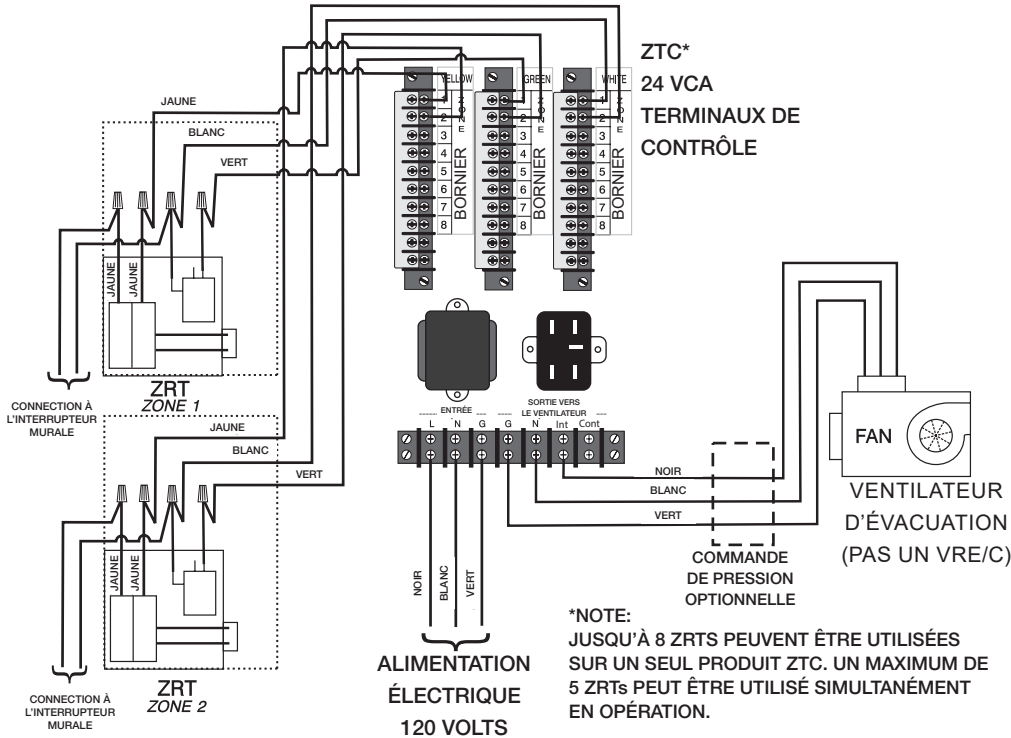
ZTC*
24 VCA
TERMINAUX DE
CONTRÔLE

YELLOW
GREEN
WHITE

ZONE
ZONE
ZONE

1
2
3
4
5
6
7
8
BORNIER

1
2
3
4
5
6
7
8
BORNIER

1
2
3
4
5
6
7
8
BORNIER

JAUNE
BLANC
VERT

JAUNE
JAUNE

CONNECTION À
L'INTERRUPTEUR
MURALE

ZRT
ZONE 1

JAUNE
BLANC
VERT

JAUNE
JAUNE

CONNECTION À
L'INTERRUPTEUR
MURALE

ZRT
ZONE 2

ENTRÉE
SORTIE VERS
LE VENTILATEUR

L N G G N Int Cont

NOIR
BLANC
VERT

NOIR
BLANC
VERT

ALIMENTATION
ÉLECTRIQUE
120 VOLTS

COMMANDE
DE PRESSION
OPTIONNELLE

FAN

VENTILATEUR
D'ÉVACUATION
(PAS UN VRE/C)

*NOTE:
JUSQU'À 8 ZRTS PEUVENT ÊTRE UTILISÉES SUR UN SEUL PRODUIT ZTC. UN MAXIMUM DE 5 ZRTs PEUT ÊTRE UTILISÉ SIMULTANÉMENT EN OPÉRATION.